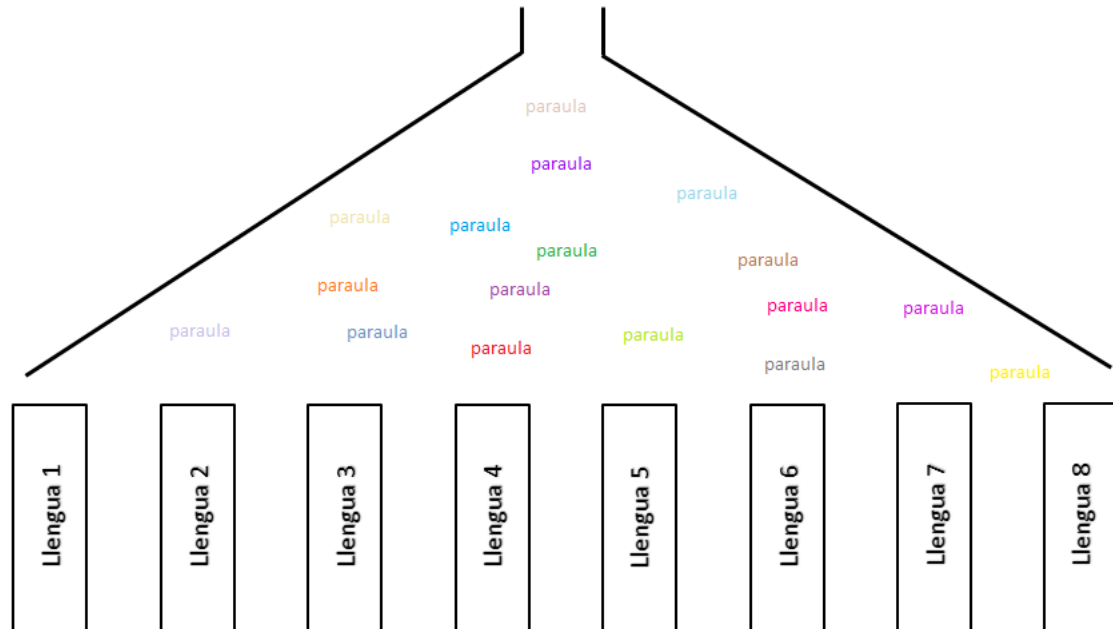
paraula

paraula

paraula

paraula

paraula

paraula

paraula

paraula

paraula

paraula

paraula

paraula

paraula

paraula

paraula

paraula

Llengua 1

Llengua 2

Llengua 3

Llengua 4

Llengua 5

Llengua 6

Llengua 7

Llengua 8